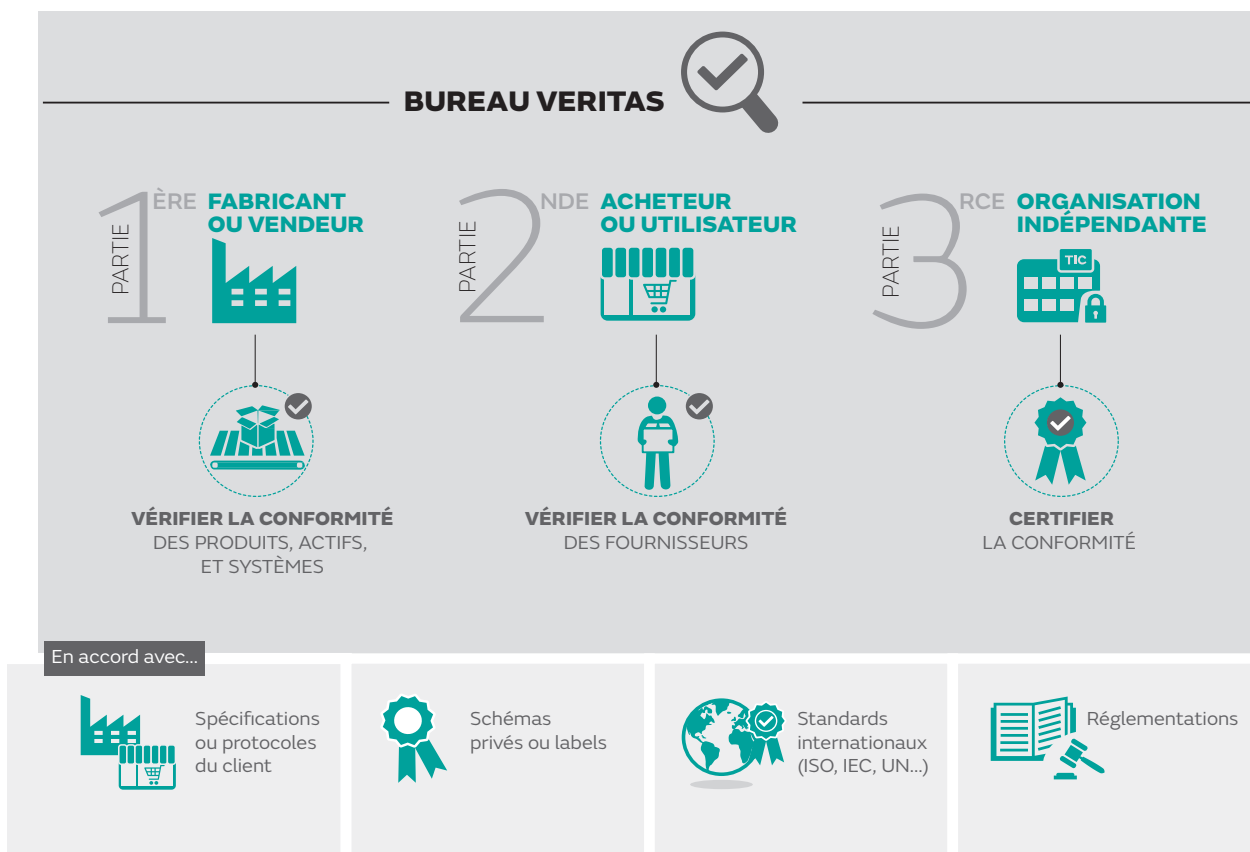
BUREAU VERITAS

PARTIE 1ÈRE FABRICANT OU VENDEUR

PARTIE 2NDE ACHETEUR OU UTILISATEUR

PARTIE 3RCE ORGANISATION INDÉPENDANTE

TIC

VÉRIFIER LA CONFORMITÉ DES PRODUITS, ACTIFS, ET SYSTÈMES

VÉRIFIER LA CONFORMITÉ DES FOURNISSEURS

CERTIFIER LA CONFORMITÉ

En accord avec...

Spécifications ou protocoles du client

Schémas privés ou labels

Standards internationaux (ISO, IEC, UN...)

Réglementations